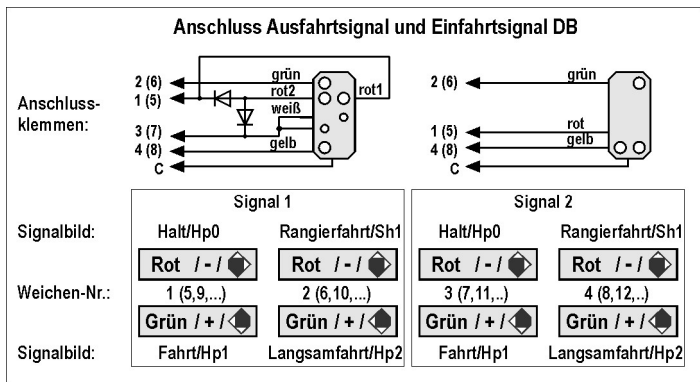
Anschluss Ausfahrtsignal und Einfahrtsignal DB

Anschluss-klemmen:

2 (6)
1 (5)
3 (7)
4 (8)
C

grün
rot2
weiß
gelb
rot1

2 (6)
1 (5)
4 (8)
C

grün
rot
gelb

| | Signal 1 | | Signal 2 | |
|---|---|---|---|---|
| Signalbild: | Halt/Hp0 | Rangierfahrt/Sh1 | Halt/Hp0 | Rangierfahrt/Sh1 |
| | Rot / - / | Rot / - / | Rot / - / | Rot / - / |
| Weichen-Nr.: | 1 (5,9,...) | 2 (6,10,...) | 3 (7,11,..) | 4 (8,12,..) |
| | Grün / + / | Grün / + / | Grün / + / | Grün / + / |
| Signalbild: | Fahrt/Hp1 | Langsamfahrt/Hp2 | Fahrt/Hp1 | Langsamfahrt/Hp2 |